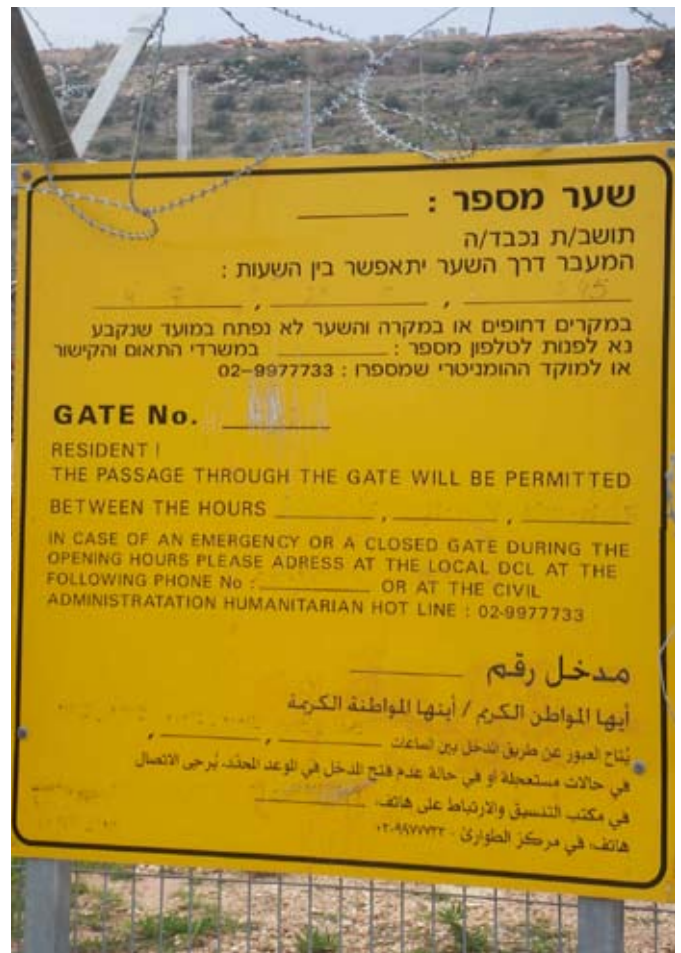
שער מספר : ________

תושב/ת נכבד/ה
המעבר דרך השער יתאפשר בין השעות :
________ , ________ , ________

במקרים דחופים או במקרה והשער לא נפתח במועד שנקבע
נא לפנות לטלפון מספר : ________ במשרדי התאום והקישור
או למוקד ההומניטרי שמספרו : 02-9977733

GATE No. ________

RESIDENT !
THE PASSAGE THROUGH THE GATE WILL BE PERMITTED BETWEEN THE HOURS ________ , ________ , ________

IN CASE OF AN EMERGENCY OR A CLOSED GATE DURING THE OPENING HOURS PLEASE ADRESS AT THE LOCAL DCL AT THE FOLLOWING PHONE No : ________ OR AT THE CIVIL ADMINISTRATATION HUMANITARIAN HOT LINE : 02-9977733

مدخل رقم ________

أيها المواطن الكريم / أيتها المواطنة الكريمة

يُتاح العبور عن طريق المدخل بين الساعات ________ , ________ , ________

في حالات مستعجلة أو في حالة عدم فتح المدخل في الوعد المحدد، يُرجى الاتصال في مكتب التنسيق والارتباط على هاتف ________

هاتف في مركز الطوارئ - ٠٢-٩٩٧٧٧٣٣